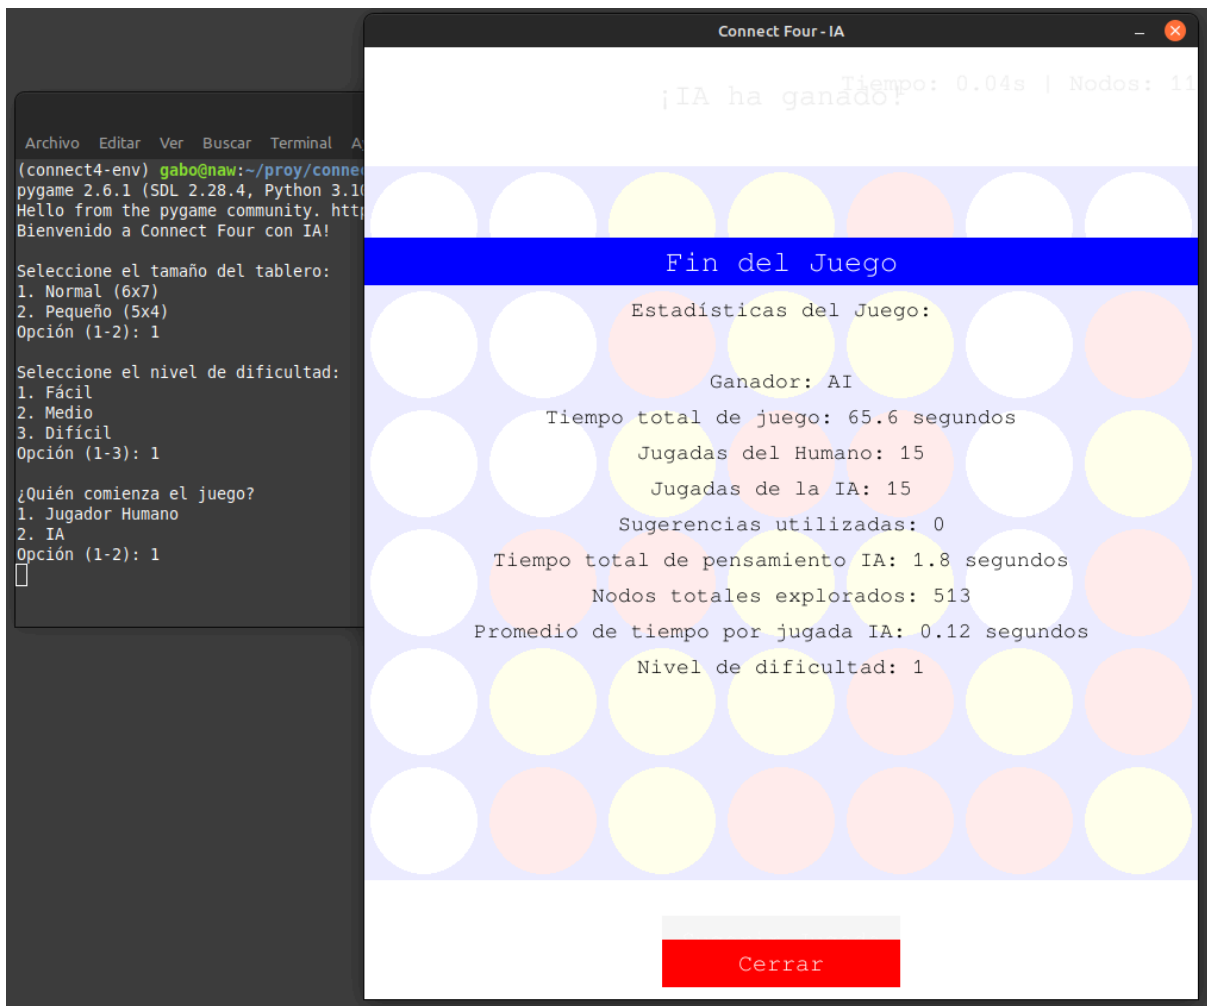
Archivo Editar Ver Buscar Terminal A

(connect4-env) gabo@naw:~/proy/conne
pygame 2.6.1 (SDL 2.28.4, Python 3.1
Hello from the pygame community. htt
Bienvenido a Connect Four con IA!

Seleccione el tamaño del tablero:
1. Normal (6x7)
2. Pequeño (5x4)
Opción (1-2): 1

Seleccione el nivel de dificultad:
1. Fácil
2. Medio
3. Difícil
Opción (1-3): 1

¿Quién comienza el juego?
1. Jugador Humano
2. IA
Opción (1-2): 1

Connect Four - IA

¡IA ha ganado!

Tiempo: 0.04s | Nodos: 11

Fin del Juego

Estadísticas del Juego:

Ganador: AI

Tiempo total de juego: 65.6 segundos

Jugadas del Humano: 15

Jugadas de la IA: 15

Sugerencias utilizadas: 0

Tiempo total de pensamiento IA: 1.8 segundos

Nodos totales explorados: 513

Promedio de tiempo por jugada IA: 0.12 segundos

Nivel de dificultad: 1

Cerrar